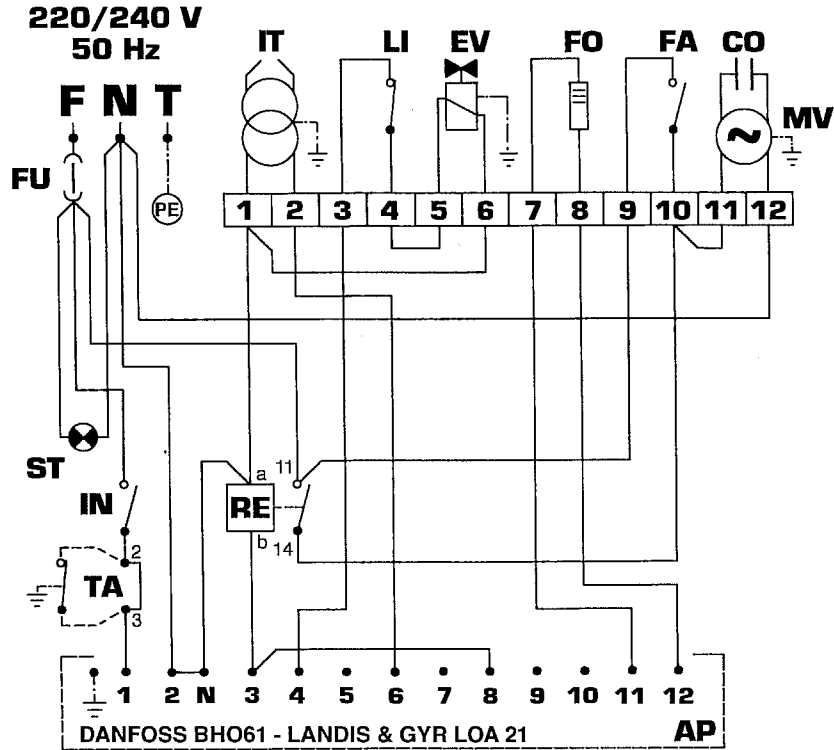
220/240 V
50 Hz

F N T

FU

PE

IT LI EV FO FA CO

MV

| 1 | 2 | 3 | 4 | 5 | 6 | 7 | 8 | 9 | 10 | 11 | 12 |
|---|---|---|---|---|---|---|---|---|---|---|---|

ST

IN

a 11

RE

b 14

2

TA

3

1 2 N 3 4 5 6 7 8 9 10 11 12

DANFOSS BHO61 - LANDIS & GYR LOA 21

AP